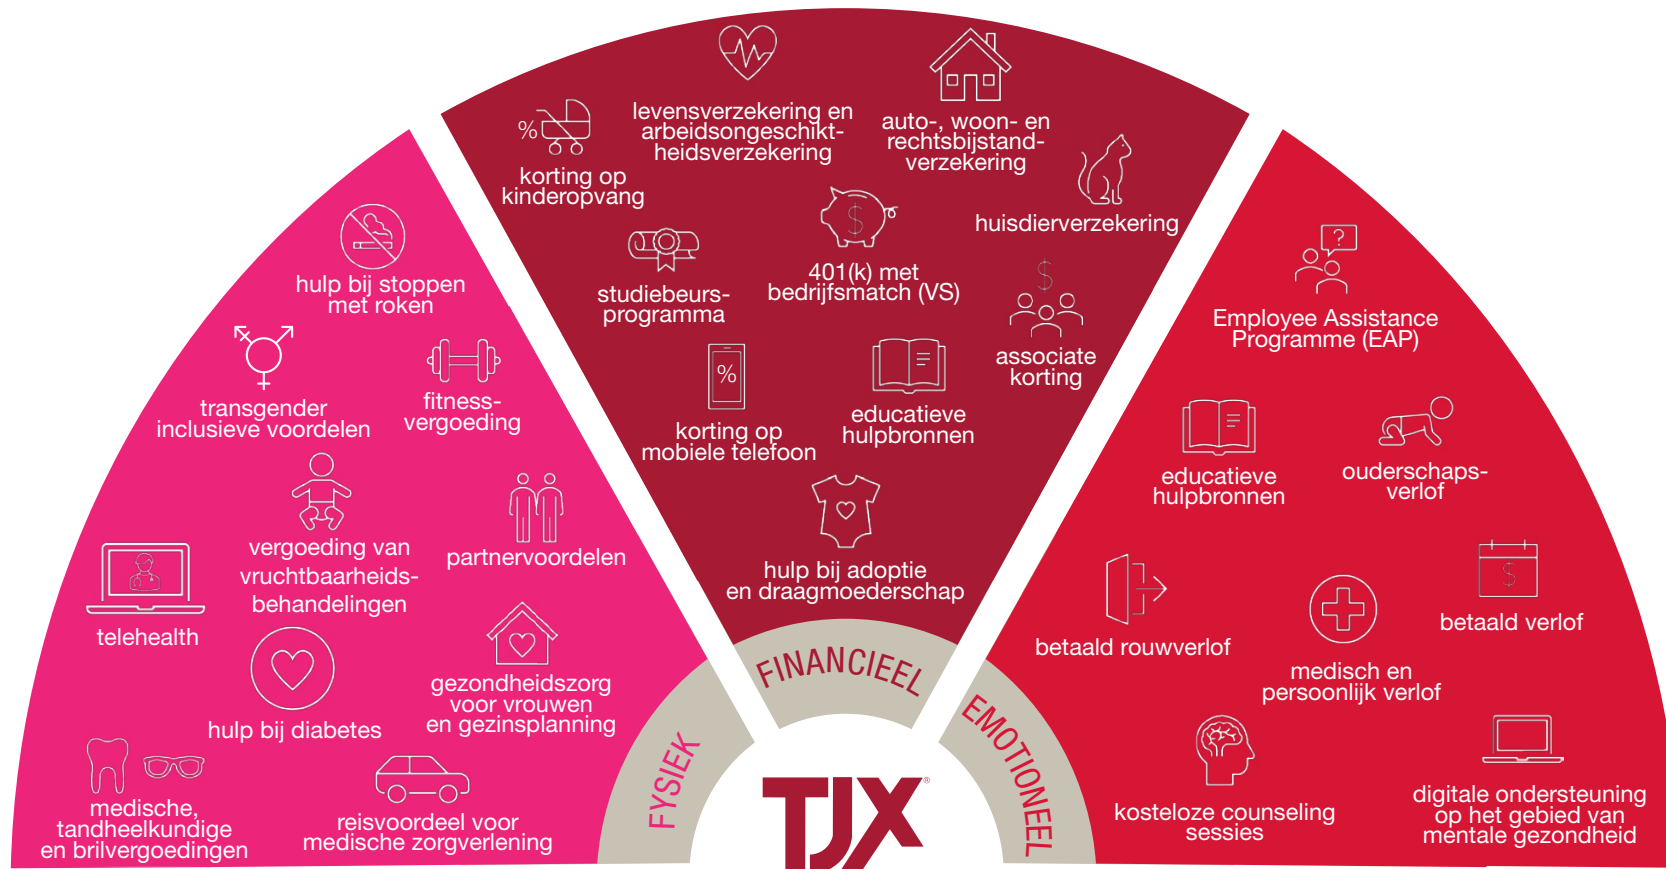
hulp bij stoppen met roken

transgender inclusieve voordelen

fitness-vergoeding

vergoeding van vruchtbaarheids-behandelingen

partnervoordelen

telehealth

hulp bij diabetes

gezondheidszorg voor vrouwen en gezinsplanning

medische, tandheelkundige en brilvergoedingen

reisvoordeel voor medische zorgverlening

%

korting op kinderopvang

levensverzekering en arbeidsongeschikt-heidsverzekering

auto-, woon- en rechtsbijstand-verzekering

huisdierverzekering

studiebeurs-programma

$

401(k) met bedrijfsmatch (VS)

$

associate korting

%

korting op mobiele telefoon

educatieve hulpbronnen

hulp bij adoptie en draagmoederschap

?

Employee Assistance Programme (EAP)

educatieve hulpbronnen

ouderschaps-verlof

betaald rouwverlof

$

betaald verlof

medisch en persoonlijk verlof

kosteloze counseling sessies

digitale ondersteuning op het gebied van mentale gezondheid

FYSIEK

FINANCIEEL

EMOTIONEEL

TJX®